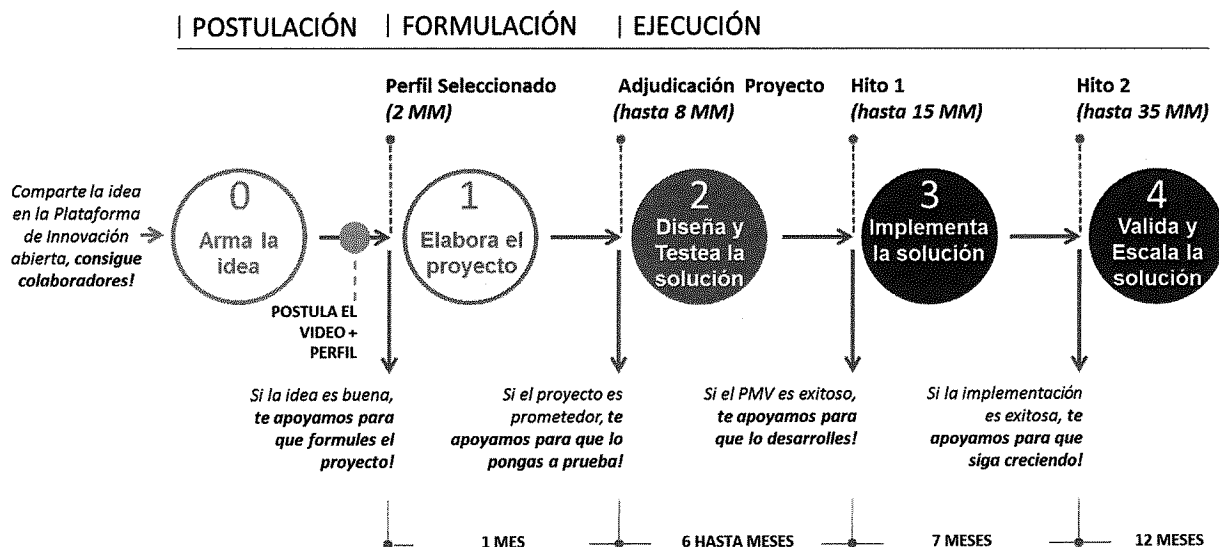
| POSTULACIÓN | FORMULACIÓN | EJECUCIÓN

Perfil Seleccionado
(2 MM)

Adjudicación Proyecto
(hasta 8 MM)

Hito 1
(hasta 15 MM)

Hito 2
(hasta 35 MM)

Comparte la idea en la Plataforma de Innovación abierta, consigue colaboradores!

0
Arma la idea

POSTULA EL VIDEO + PERFIL

1
Elabora el proyecto

2
Diseña y Testea la solución

3
Implementa la solución

4
Valida y Escala la solución

Si la idea es buena, te apoyamos para que formules el proyecto!

Si el proyecto es prometedor, te apoyamos para que lo pongas a prueba!

Si el PMV es exitoso, te apoyamos para que lo desarrolles!

Si la implementación es exitosa, te apoyamos para que siga creciendo!

1 MES

6 HASTA MESES

7 MESES

12 MESES